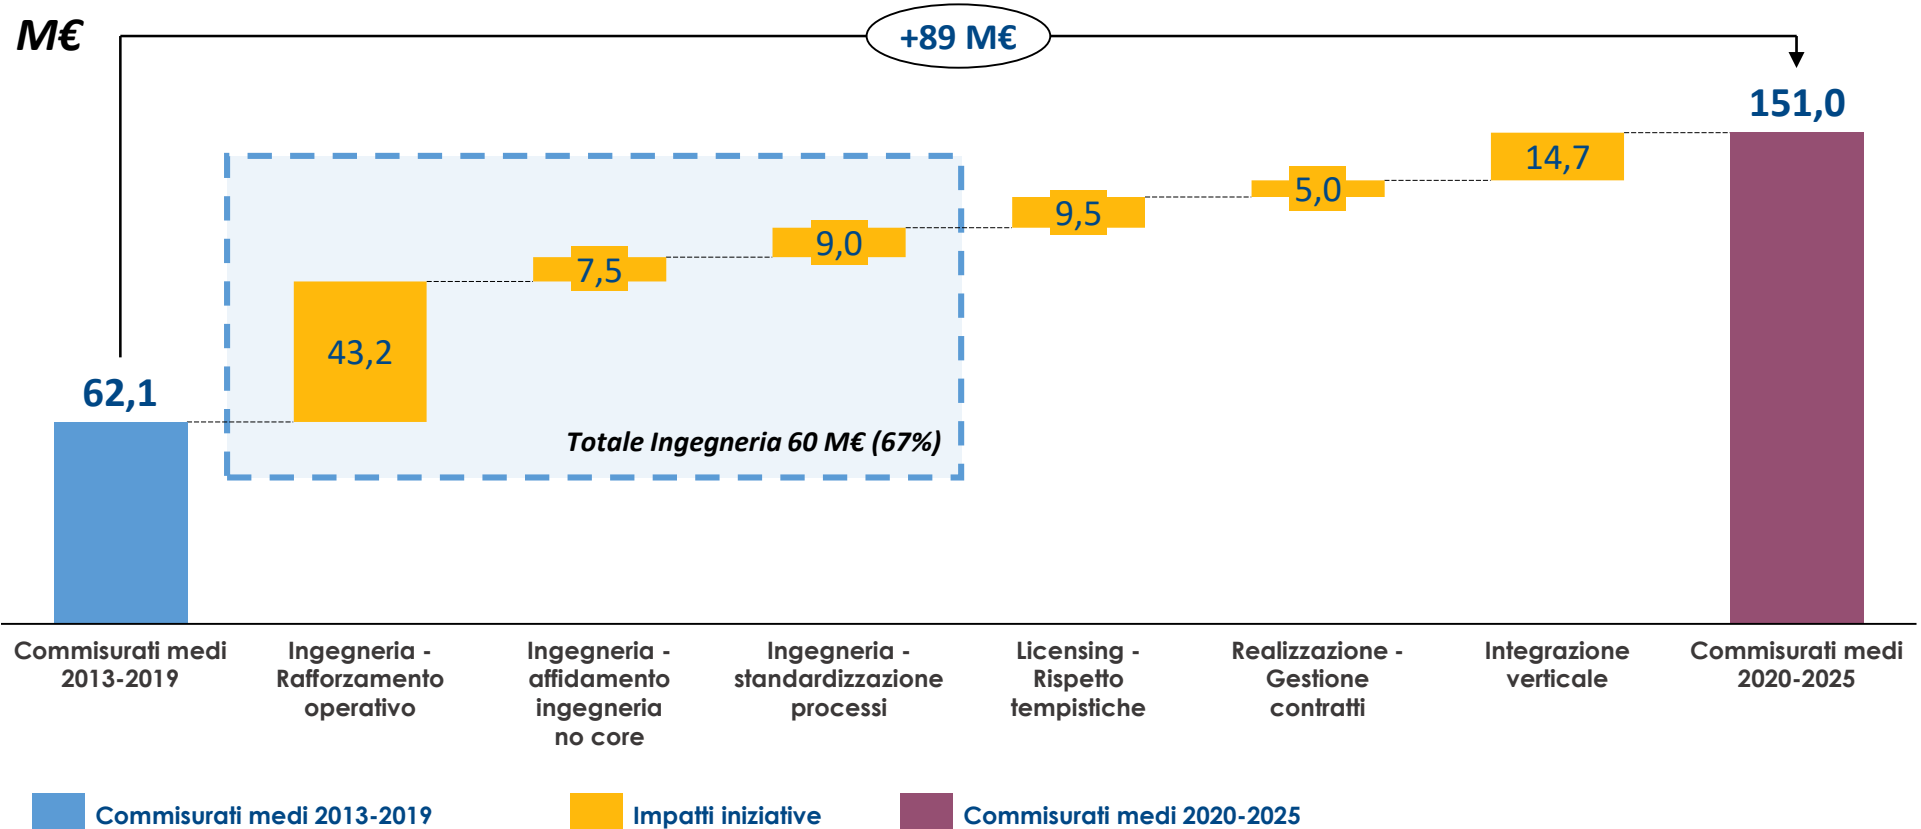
M€

+89 M€

151,0

14,7

5,0

9,5

9,0

7,5

43,2

62,1

Totale Ingegneria 60 M€ (67%)

Commisurati medi 2013-2019

Ingegneria - Rafforzamento operativo

Ingegneria - affidamento ingegneria no core

Ingegneria - standardizzazione processi

Licensing - Rispetto tempistiche

Realizzazione - Gestione contratti

Integrazione verticale

Commisurati medi 2020-2025

Commisurati medi 2013-2019

Impatti iniziative

Commisurati medi 2020-2025